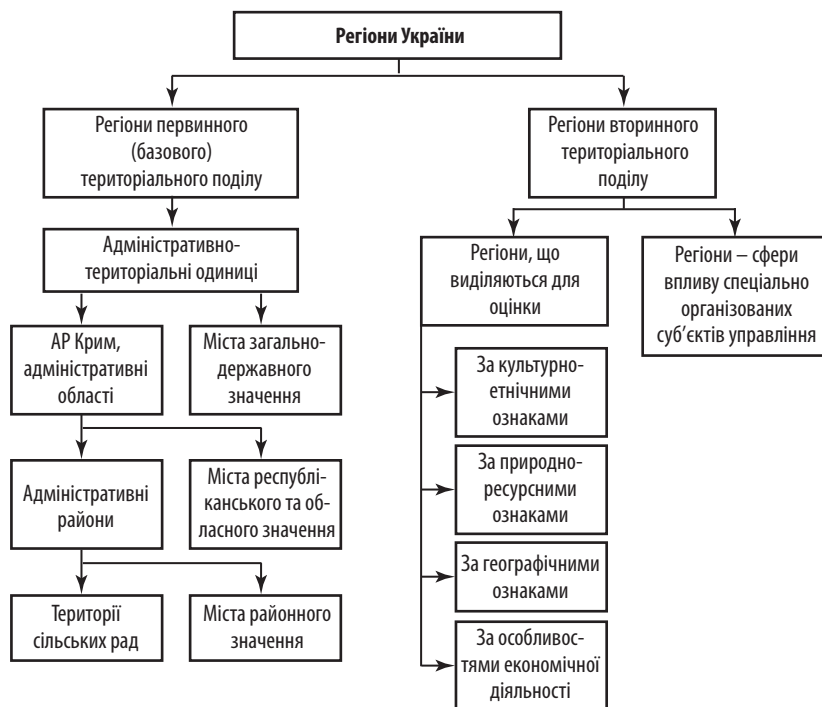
Регіони України

Регіони первинного (базового) територіального поділу

Адміністративно-територіальні одиниці

АР Крим, адміністративні області

Міста загальнодержавного значення

Адміністративні райони

Міста республіканського та обласного значення

Території сільських рад

Міста районного значення

Регіони вторинного територіального поділу

Регіони, що виділяються для оцінки

Регіони – сфери впливу спеціально організованих суб’єктів управління

За культурно-етнічними ознаками

За природно-ресурсними ознаками

За географічними ознаками

За особливостями економічної діяльності